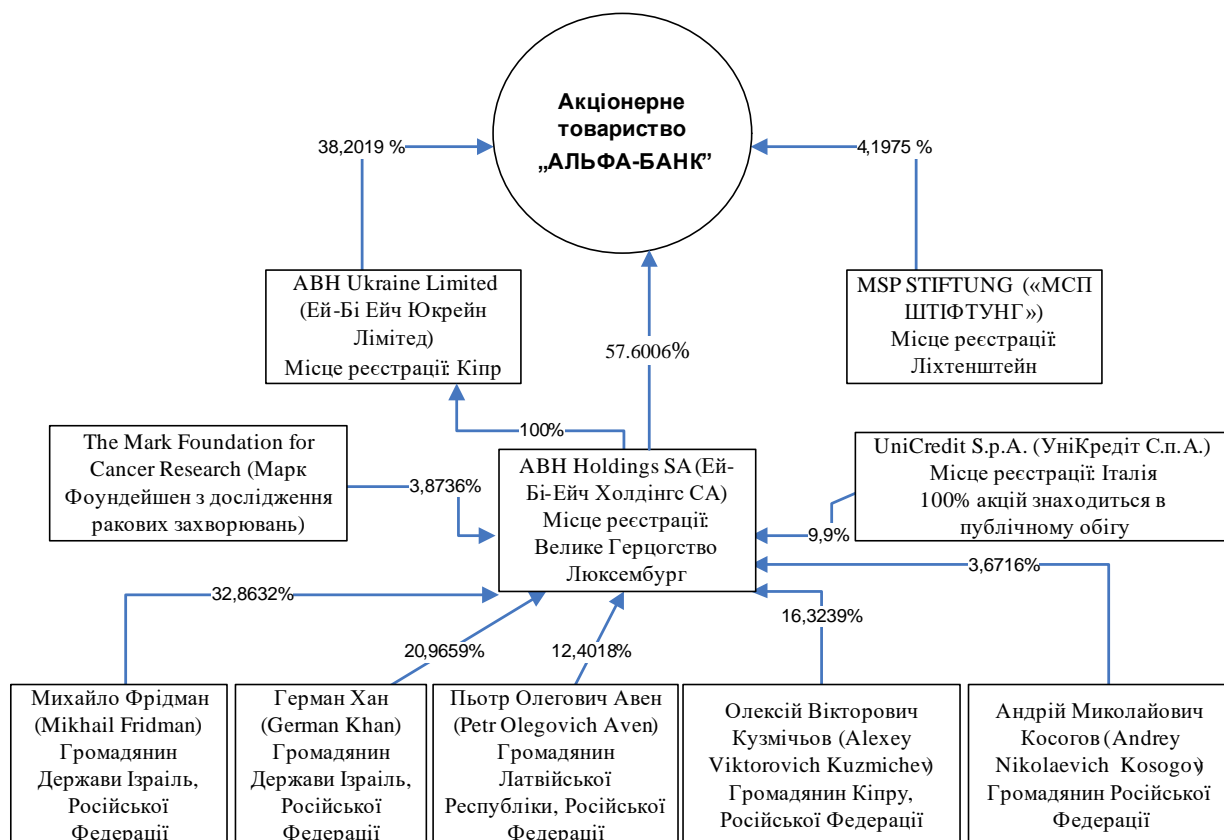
Акціонерне товариство „АЛЬФА-БАНК”

38,2019 %

4,1975 %

ABH Ukraine Limited (Ей-Бі Ейч Юкрейн Лімітед) Місце реєстрації: Кіпр

57.6006%

MSP STIFTUNG («МСП ШТІФТУНГ») Місце реєстрації: Ліхтенштейн

100%

The Mark Foundation for Cancer Research (Марк Фоундейшен з дослідження ракових захворювань)

3,8736%

ABH Holdings SA (Ей-Бі-Ейч Холдінгс СА) Місце реєстрації: Велике Герцогство Люксембург

UniCredit S.p.A. (УніКредіт С.п.А.) Місце реєстрації: Італія 100% акцій знаходиться в публічному обігу

9,9%

3,6716%

32,8632%

20,9659%

12,4018%

16,3239%

Михайло Фрідман (Mikhail Fridman) Громадянин Держави Ізраїль, Російської Федерації

Герман Хан (German Khan) Громадянин Держави Ізраїль, Російської Федерації

Пьотр Олегович Авен (Petr Olegovich Aven) Громадянин Латвійської Республіки, Російської Федерації

Олексій Вікторович Кузмічьов (Alexey Viktorovich Kuzmichev) Громадянин Кіпру, Російської Федерації

Андрій Миколайович Косогов (Andrey Nikolaevich Kosogov) Громадянин Російської Федерації